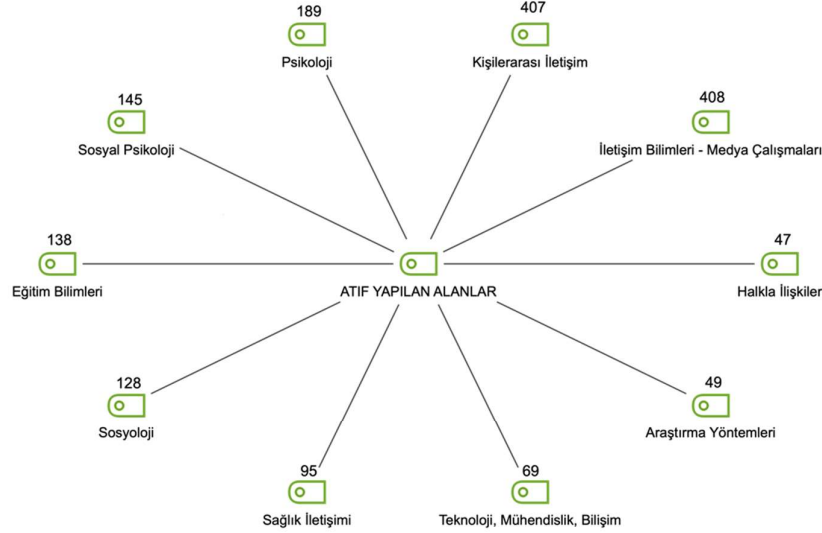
189
Psikoloji

407
Kişilerarası İletişim

145
Sosyal Psikoloji

408
İletişim Bilimleri - Medya Çalışmaları

138
Eğitim Bilimleri

ATIF YAPILAN ALANLAR

47
Halkla İlişkiler

128
Sosyoloji

49
Araştırma Yöntemleri

95
Sağlık İletişimi

69
Teknoloji, Mühendislik, Bilişim